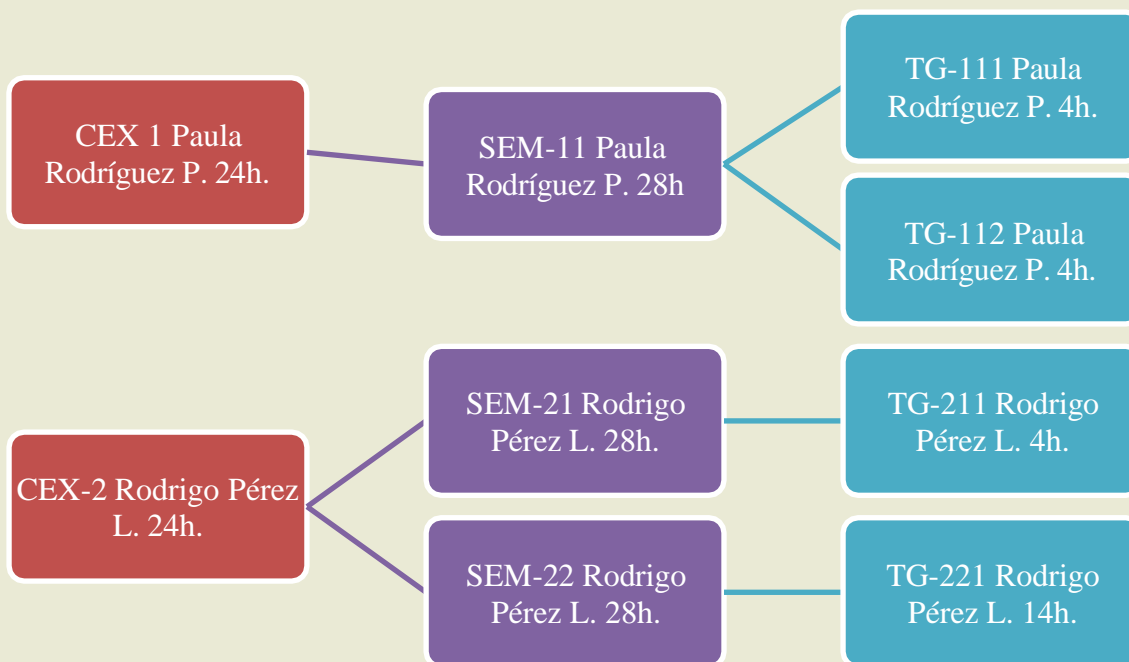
CEX 1 Paula Rodríguez P. 24h.

SEM-11 Paula Rodríguez P. 28h

TG-111 Paula Rodríguez P. 4h.

TG-112 Paula Rodríguez P. 4h.

CEX-2 Rodrigo Pérez L. 24h.

SEM-21 Rodrigo Pérez L. 28h.

TG-211 Rodrigo Pérez L. 4h.

SEM-22 Rodrigo Pérez L. 28h.

TG-221 Rodrigo Pérez L. 14h.